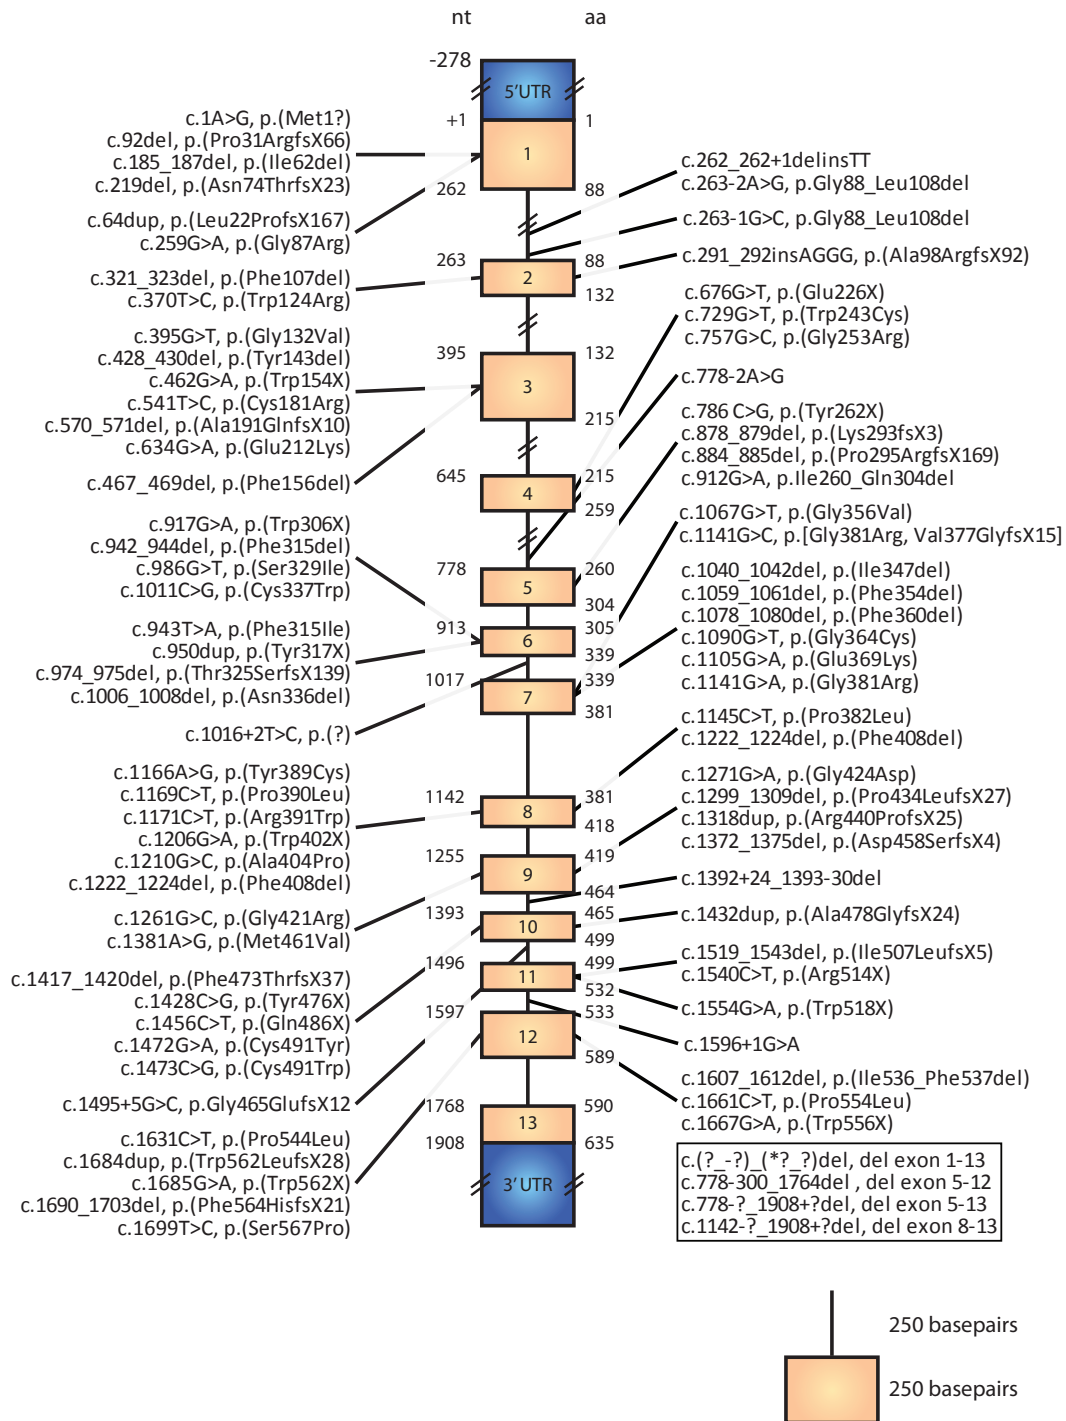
nt aa

-278

5'UTR

+1 1

c.1A>G, p.(Met1?)
c.92del, p.(Pro31ArgfsX66)
c.185_187del, p.(Ile62del)
c.219del, p.(Asn74ThrfsX23)

1

262 88

c.64dup, p.(Leu22ProfsX167)
c.259G>A, p.(Gly87Arg)

c.262_262+1delinsTT
c.263-2A>G, p.Gly88_Leu108del

c.263-1G>C, p.Gly88_Leu108del

c.291_292insAGGG, p.(Ala98ArgfsX92)

263 88

2

c.321_323del, p.(Phe107del)
c.370T>C, p.(Trp124Arg)

132

c.676G>T, p.(Glu226X)
c.729G>T, p.(Trp243Cys)
c.757G>C, p.(Gly253Arg)

c.395G>T, p.(Gly132Val)
c.428_430del, p.(Tyr143del)
c.462G>A, p.(Trp154X)
c.541T>C, p.(Cys181Arg)
c.570_571del, p.(Ala191GlnfsX10)
c.634G>A, p.(Glu212Lys)

395 132

3

c.778-2A>G

215

c.786 C>G, p.(Tyr262X)
c.878_879del, p.(Lys293fsX3)
c.884_885del, p.(Pro295ArgfsX169)
c.912G>A, p.Ile260_Gln304del

c.467_469del, p.(Phe156del)

645 215

4

259

c.917G>A, p.(Trp306X)
c.942_944del, p.(Phe315del)
c.986G>T, p.(Ser329Ile)
c.1011C>G, p.(Cys337Trp)

c.1067G>T, p.(Gly356Val)
c.1141G>C, p.[Gly381Arg, Val377GlyfsX15]

778 260

5

304

c.1040_1042del, p.(Ile347del)
c.1059_1061del, p.(Phe354del)
c.1078_1080del, p.(Phe360del)
c.1090G>T, p.(Gly364Cys)
c.1105G>A, p.(Glu369Lys)
c.1141G>A, p.(Gly381Arg)

c.943T>A, p.(Phe315Ile)
c.950dup, p.(Tyr317X)
c.974_975del, p.(Thr325SerfsX139)
c.1006_1008del, p.(Asn336del)

913 305

6

339

1017 339

7

381

c.1016+2T>C, p.(?)

c.1145C>T, p.(Pro382Leu)
c.1222_1224del, p.(Phe408del)

c.1166A>G, p.(Tyr389Cys)
c.1169C>T, p.(Pro390Leu)
c.1171C>T, p.(Arg391Trp)
c.1206G>A, p.(Trp402X)
c.1210G>C, p.(Ala404Pro)
c.1222_1224del, p.(Phe408del)

c.1271G>A, p.(Gly424Asp)
c.1299_1309del, p.(Pro434LeufsX27)
c.1318dup, p.(Arg440ProfsX25)
c.1372_1375del, p.(Asp458SerfsX4)

1142 381

8

418

1255 419

9

464

c.1392+24_1393-30del

c.1261G>C, p.(Gly421Arg)
c.1381A>G, p.(Met461Val)

1393 465

10

499

c.1432dup, p.(Ala478GlyfsX24)

c.1417_1420del, p.(Phe473ThrfsX37)
c.1428C>G, p.(Tyr476X)
c.1456C>T, p.(Gln486X)
c.1472G>A, p.(Cys491Tyr)
c.1473C>G, p.(Cys491Trp)

1496 499

11

532

c.1519_1543del, p.(Ile507LeufsX5)
c.1540C>T, p.(Arg514X)

c.1554G>A, p.(Trp518X)

1597 533

12

c.1596+1G>A

589

c.1607_1612del, p.(Ile536_Phe537del)
c.1661C>T, p.(Pro554Leu)
c.1667G>A, p.(Trp556X)

c.1495+5G>C, p.Gly465GlufsX12

1768 590

13

1908 635

3'UTR

c.1631C>T, p.(Pro544Leu)
c.1684dup, p.(Trp562LeufsX28)
c.1685G>A, p.(Trp562X)
c.1690_1703del, p.(Phe564HisfsX21)
c.1699T>C, p.(Ser567Pro)

c.(?_-?)_(*?_?)del, del exon 1-13
c.778-300_1764del , del exon 5-12
c.778-?_1908+?del, del exon 5-13
c.1142-?_1908+?del, del exon 8-13

250 basepairs

250 basepairs